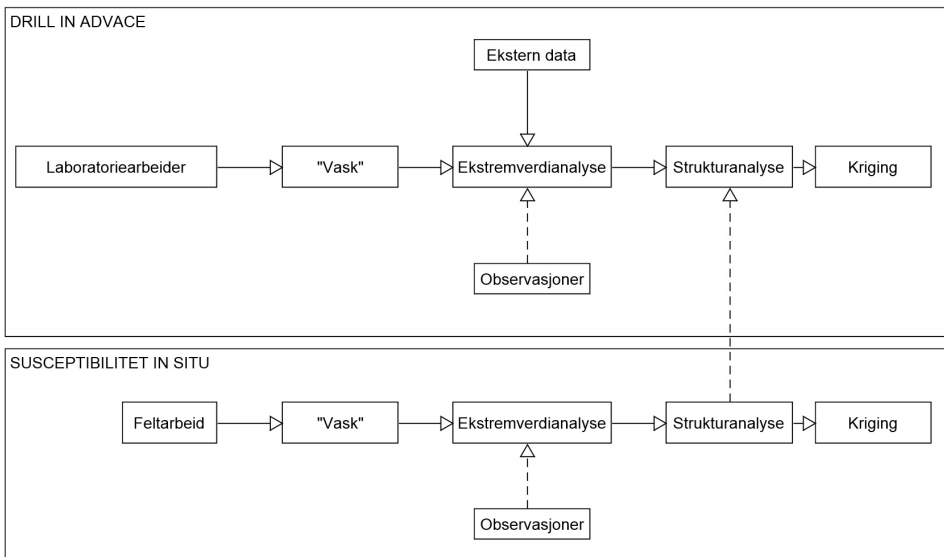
DRILL IN ADVACE

Ekstern data

Laboratoriearbeider

"Vask"

Ekstremverdianalyse

Strukturanalyse

Kriging

Observasjoner

SUSCEPTIBILITET IN SITU

Feltarbeid

"Vask"

Ekstremverdianalyse

Strukturanalyse

Kriging

Observasjoner